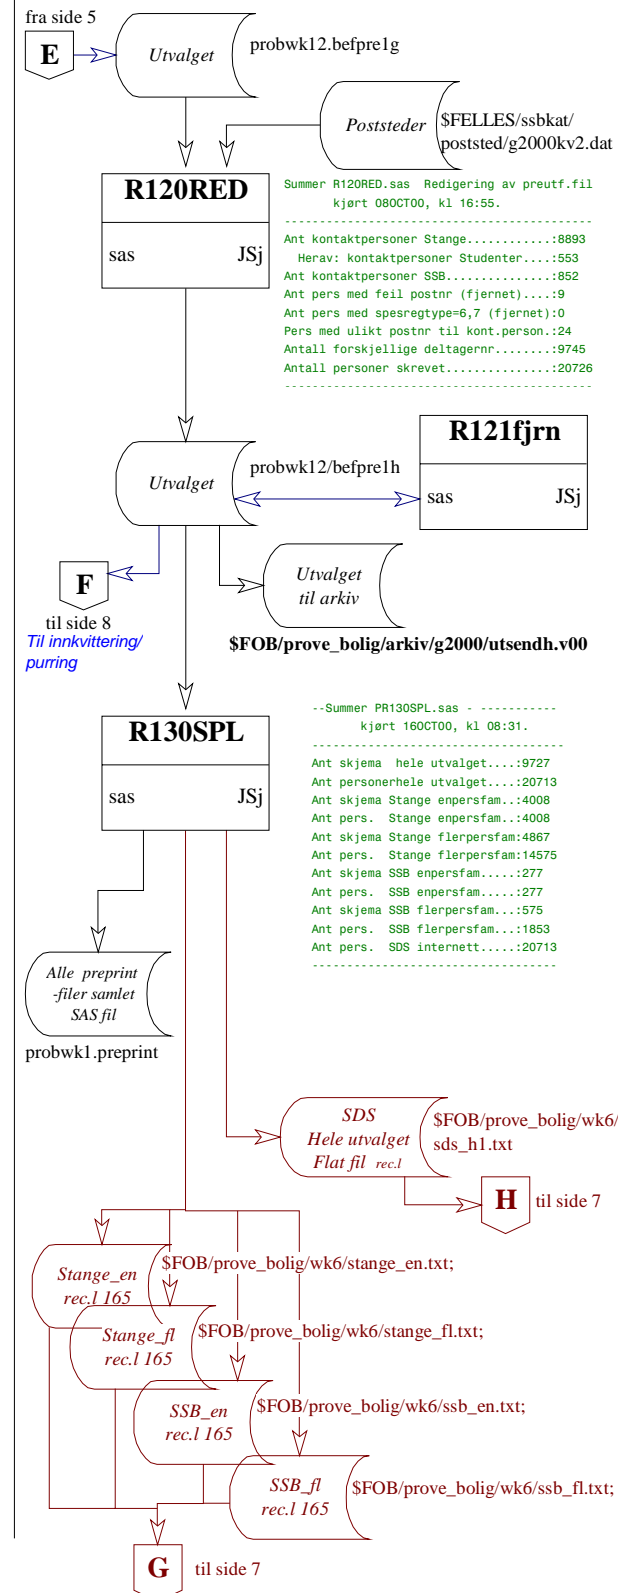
fra side 5

E

Utvalget

probwk12.befpre1g

Poststeder

$FELLES/ssbkat/poststed/g2000kv2.dat

R120RED

sas JSj

Summer R120RED.sas Redigering av preutf.fil
kjørt 08OCT00, kl 16:55.
-----------------------------------------------
Ant kontaktpersoner Stange............:8893
Herav: kontaktpersoner Studenter....:553
Ant kontaktpersoner SSB...............:852
Ant pers med feil postnr (fjernet)....:9
Ant pers med spesregtype=6,7 (fjernet):0
Pers med ulikt postnr til kont.person.:24
Antall forskjellige deltagernr........:9745
Antall personer skrevet...............:20726
-----------------------------------------------

R121fjrn

Utvalget

probwk12/befpre1h

sas JSj

F

til side 8

Til innkvittering/purring

Utvalget til arkiv

$FOB/prove_bolig/arkiv/g2000/utsendh.v00

R130SPL

sas JSj

--Summer PR130SPL.sas - -----------
kjørt 16OCT00, kl 08:31.
-----------------------------------
Ant skjema hele utvalget....:9727
Ant personerhele utvalget....:20713
Ant skjema Stange enpersfam..:4008
Ant pers. Stange enpersfam..:4008
Ant skjema Stange flerpersfam:4867
Ant pers. Stange flerpersfam:14575
Ant skjema SSB enpersfam.....:277
Ant pers. SSB enpersfam.....:277
Ant skjema SSB flerpersfam...:575
Ant pers. SSB flerpersfam...:1853
Ant pers. SDS internett.....:20713
-----------------------------------

Alle preprint -filer samlet SAS fil

probwk1.preprint

SDS Hele utvalget Flat fil rec.l

$FOB/prove_bolig/wk6/sds_h1.txt

H

til side 7

Stange_en rec.l 165

$FOB/prove_bolig/wk6/stange_en.txt;

Stange_fl rec.l 165

$FOB/prove_bolig/wk6/stange_fl.txt;

SSB_en rec.l 165

$FOB/prove_bolig/wk6/ssb_en.txt;

SSB_fl rec.l 165

$FOB/prove_bolig/wk6/ssb_fl.txt;

G

til side 7